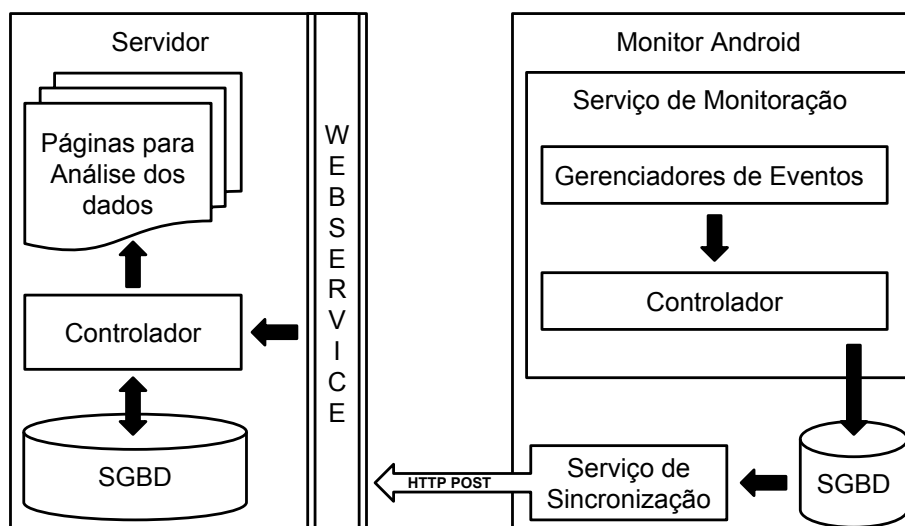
Servidor

Páginas para Análise dos dados

Controlador

SGBD

W
E
B
S
E
R
V
I
C
E

Monitor Android

Serviço de Monitoração

Gerenciadores de Eventos

Controlador

SGBD

Serviço de Sincronização

HTTP POST